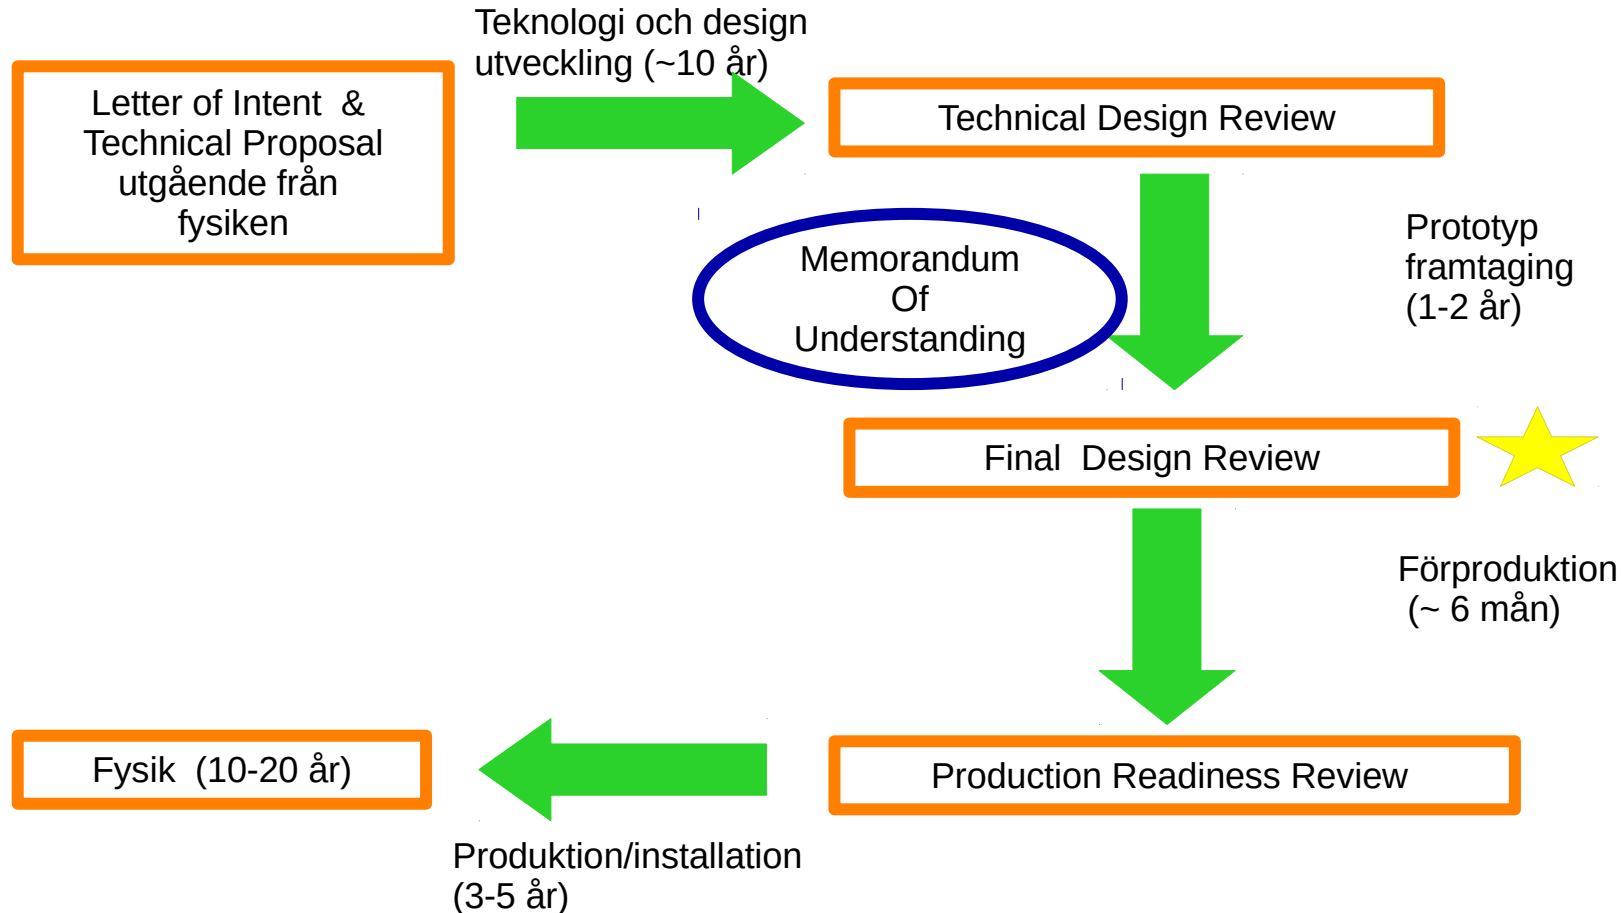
Letter of Intent & Technical Proposal utgående från fysiken

Teknologi och design utveckling (~10 år)

Technical Design Review

Memorandum Of Understanding

Prototyp framtaging (1-2 år)

Final Design Review

Förproduktion (~ 6 mån)

Production Readiness Review

Fysik (10-20 år)

Produktion/installation (3-5 år)